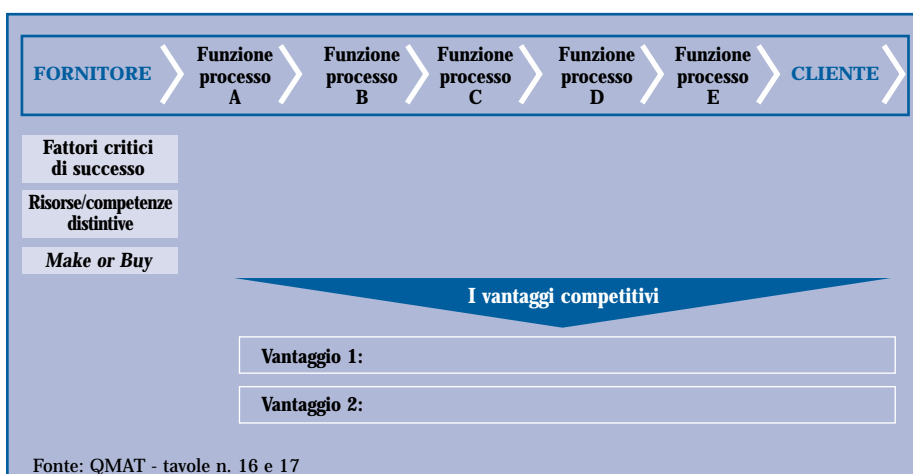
FORNITORE

Funzione processo A

Funzione processo B

Funzione processo C

Funzione processo D

Funzione processo E

CLIENTE

Fattori critici di successo

Risorse/competenze distintive

*Make or Buy*

I vantaggi competitivi

Vantaggio 1:

Vantaggio 2:

Fonte: QMAT - tavole n. 16 e 17